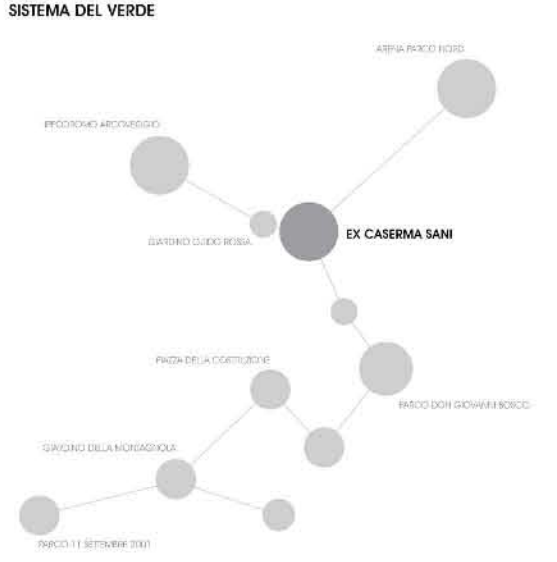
SISTEMA DEL VERDE

ARENA PARCO NORD

IPPODROMO ARCOVEGGIO

EX CASERMA SANI

GIARDINO GUIDO ROSSA

PIAZZA DELLA COSTITUZIONE

PARCO DON GIOVANNI BOSCO

GIARDINO DELLA MONTAGNOLA

PARCO 11 SETTEMBRE 2001